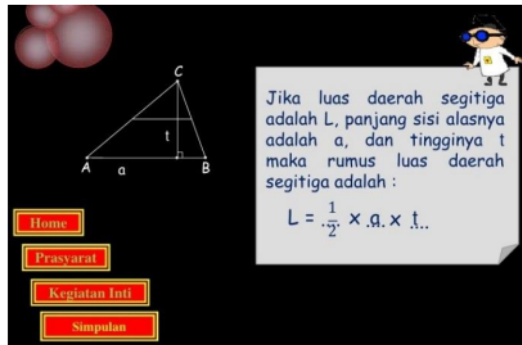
C

t

A a B

Jika luas daerah segitiga adalah L, panjang sisi alasnya adalah a, dan tingginya t maka rumus luas daerah segitiga adalah :

$L = \frac{1}{2} \times a \times t$

Home

Prasyarat

Kegiatan Inti

Simpulan